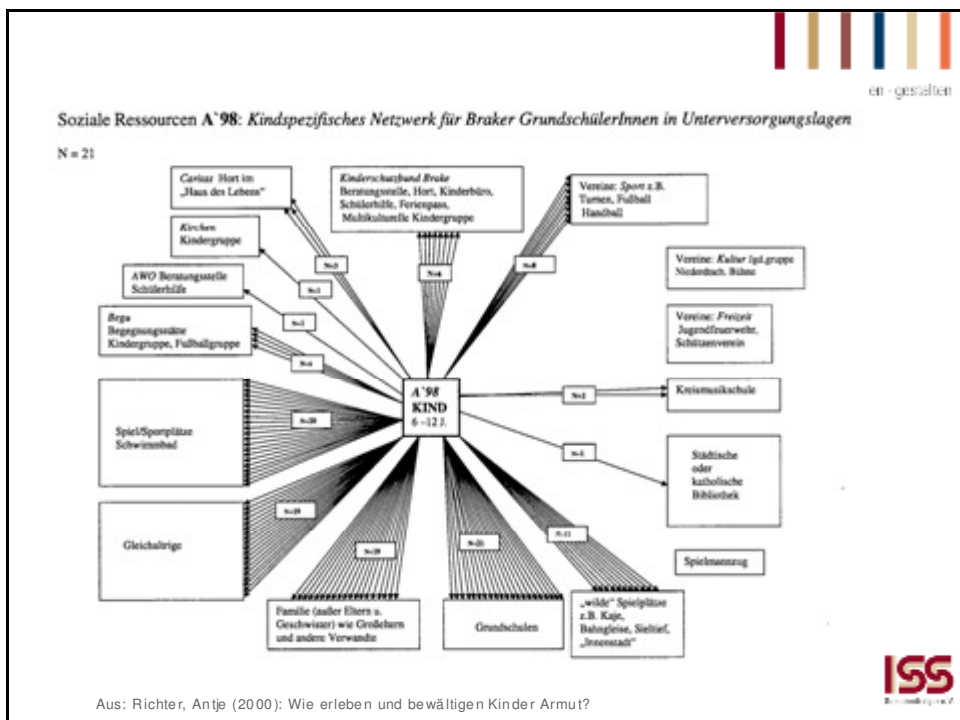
en · gestalten

Soziale Ressourcen A`98: *Kindspezifisches Netzwerk für Braker GrundschülerInnen in Unterversorgungslagen*

N = 21

*Caritas* Hort im „Haus des Lebens"

*Kinderschutzbund Brake* Beratungsstelle, Hort, Kinderbüro, Schülerhilfe, Ferienpass, Multikulturelle Kindergruppe

Vereine: *Sport* z.B. Turnen, Fußball Handball

*Kirchen* Kindergruppe

Vereine: *Kultur* Jgd.gruppe Niederdtsch. Bühne

*AWO* Beratungsstelle Schülerhilfe

Vereine: *Freizeit* Jugendfeuerwehr, Schützenverein

*Bega* Begegnungsstätte Kindergruppe, Fußballgruppe

N=3

N=1

N=6

N=8

N=2

N=4

A`98 KIND 6 –12 J.

N=2

Kreismusikschule

Spiel/Sportplätze Schwimmbad

N=20

N=1

Städtische oder katholische Bibliothek

Gleichaltrige

N=19

N=19

N=21

N=11

Spielmannzug

Familie (außer Eltern u. Geschwister) wie Großeltern und andere Verwandte

Grundschulen

„wilde" Spielplätze z.B. Kaje, Bahngleise, Sieltief, „Innenstadt"

ISS

Aus: Richter, Antje (2000): Wie erleben und bewältigen Kinder Armut?